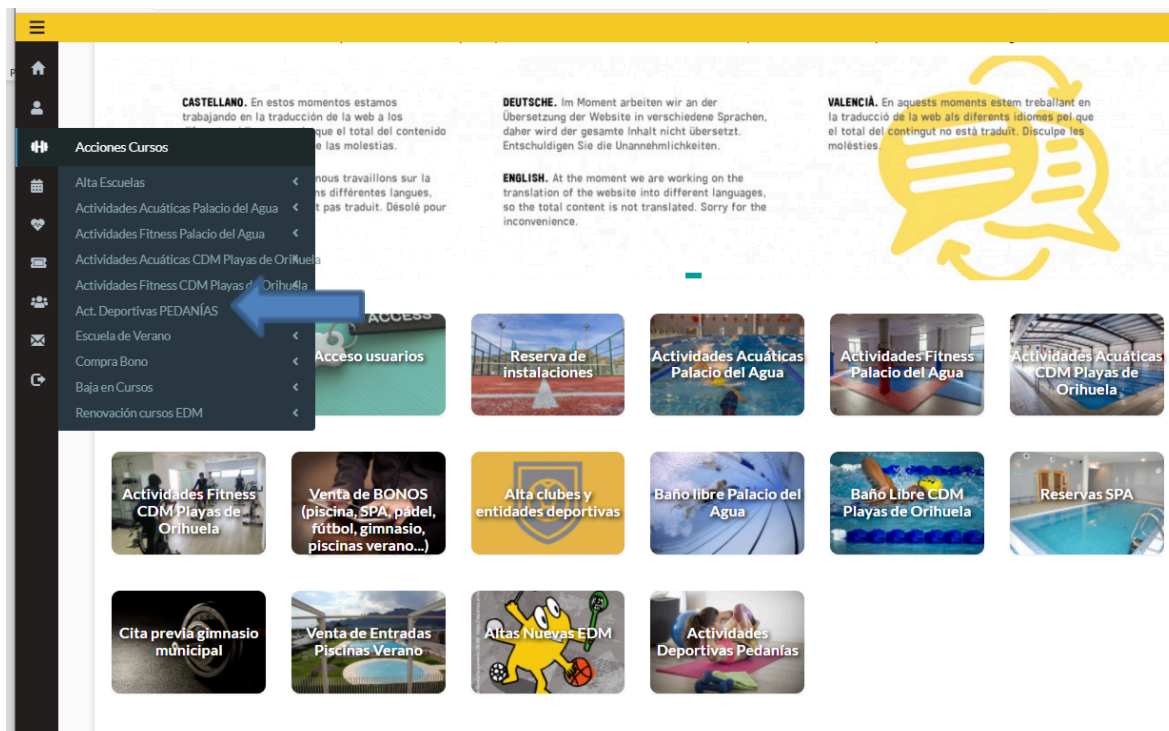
CASTELLANO. En estos momentos estamos trabajando en la traducción de la web a los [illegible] que el total del contenido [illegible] las molestias.

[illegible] nous travaillons sur la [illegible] différentes langues, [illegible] pas traduit. Désolé pour

DEUTSCHE. Im Moment arbeiten wir an der Übersetzung der Website in verschiedene Sprachen, daher wird der gesamte Inhalt nicht übersetzt. Entschuldigen Sie die Unannehmlichkeiten.

ENGLISH. At the moment we are working on the translation of the website into different languages, so the total content is not translated. Sorry for the inconvenience.

VALENCIÀ. En aquests moments estem treballant en la traducció de la web als diferents idiomes pel que el total del contingut no està traduït. Disculpe les molèsties.

Acciones Cursos
Alta Escuelas
Actividades Acuáticas Palacio del Agua
Actividades Fitness Palacio del Agua
Actividades Acuáticas CDM Playas de Orihuela
Actividades Fitness CDM Playas de Orihuela
Act. Deportivas PEDANÍAS
Escuela de Verano
Compra Bono
Baja en Cursos
Renovación cursos EDM

ACCESS
Acceso usuarios
Reserva de instalaciones
Actividades Acuáticas Palacio del Agua
Actividades Fitness Palacio del Agua
Actividades Acuáticas CDM Playas de Orihuela
Actividades Fitness CDM Playas de Orihuela
Venta de BONOS (piscina, SPA, pádel, fútbol, gimnasio, piscinas verano...)
Alta clubes y entidades deportivas
Baño libre Palacio del Agua
Baño Libre CDM Playas de Orihuela
Reservas SPA
Cita previa gimnasio municipal
Venta de Entradas Piscinas Verano
Altas Nuevas EDM
Actividades Deportivas Pedanías